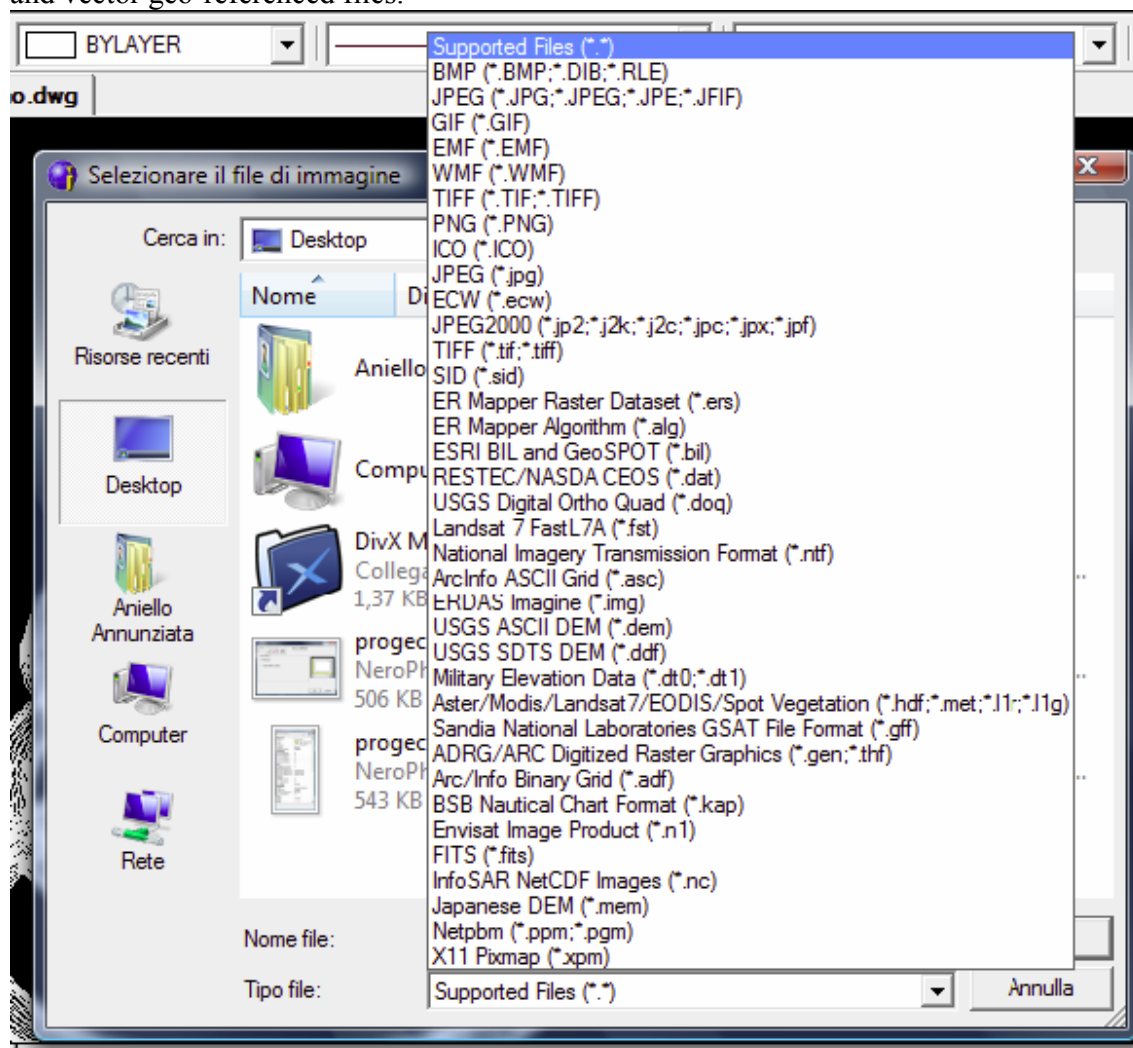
and vector geo-referenced files.

BYLAYER

o.dwg

Selezionare il file di immagine

Cerca in: Desktop

Nome

Risorse recenti

Desktop

Aniello Annunziata

Computer

Rete

Aniello

Compu

DivX M
Collega
1,37 KB

progec
NeroPh
506 KB

progec
NeroPh
543 KB

Supported Files (*.*)
BMP (*.BMP;*.DIB;*.RLE)
JPEG (*.JPG;*.JPEG;*.JPE;*.JFIF)
GIF (*.GIF)
EMF (*.EMF)
WMF (*.WMF)
TIFF (*.TIF;*.TIFF)
PNG (*.PNG)
ICO (*.ICO)
JPEG (*.jpg)
ECW (*.ecw)
JPEG2000 (*.jp2;*.j2k;*.j2c;*.jpc;*.jpx;*.jpf)
TIFF (*.tif;*.tiff)
SID (*.sid)
ER Mapper Raster Dataset (*.ers)
ER Mapper Algorithm (*.alg)
ESRI BIL and GeoSPOT (*.bil)
RESTEC/NASDA CEOS (*.dat)
USGS Digital Ortho Quad (*.doq)
Landsat 7 FastL7A (*.fst)
National Imagery Transmission Format (*.ntf)
ArcInfo ASCII Grid (*.asc)
ERDAS Imagine (*.img)
USGS ASCII DEM (*.dem)
USGS SDTS DEM (*.ddf)
Military Elevation Data (*.dt0;*.dt1)
Aster/Modis/Landsat7/EODIS/Spot Vegetation (*.hdf;*.met;*.l1r;*.l1g)
Sandia National Laboratories GSAT File Format (*.gff)
ADRG/ARC Digitized Raster Graphics (*.gen;*.thf)
Arc/Info Binary Grid (*.adf)
BSB Nautical Chart Format (*.kap)
Envisat Image Product (*.n1)
FITS (*.fits)
InfoSAR NetCDF Images (*.nc)
Japanese DEM (*.mem)
Netpbm (*.ppm;*.pgm)
X11 Pixmap (*.xpm)

Nome file:

Tipo file: Supported Files (*.*)

Annulla